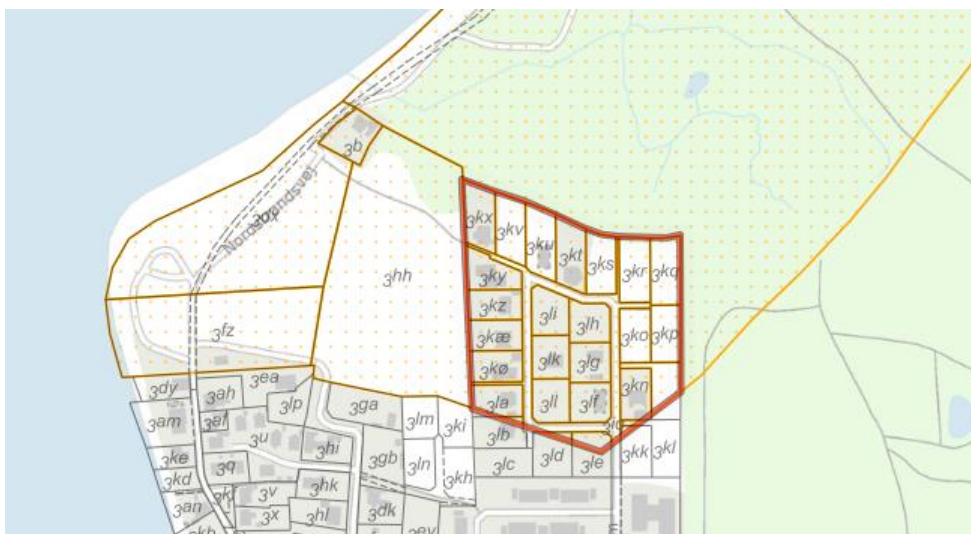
3b
3ox
Nordsundsvej
3hh
3fz
3kx
3kv
3ku
3kt
3ks
3kr
3kq
3ky
3kz
3kæ
3kø
3la
3li
3lh
3lk
3lg
3ll
3lf
3ko
3kp
3kn
3dy
3ah
3ea
3am
3ef
3lp
3ga
3lm
3ki
3lb
3u
3hi
3ke
3q
3gb
3ln
3lc
3ld
3le
3kk
3kl
3kd
3kh
3v
3hk
3an
3x
3hl
3dk
3kb
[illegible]
3ey
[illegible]